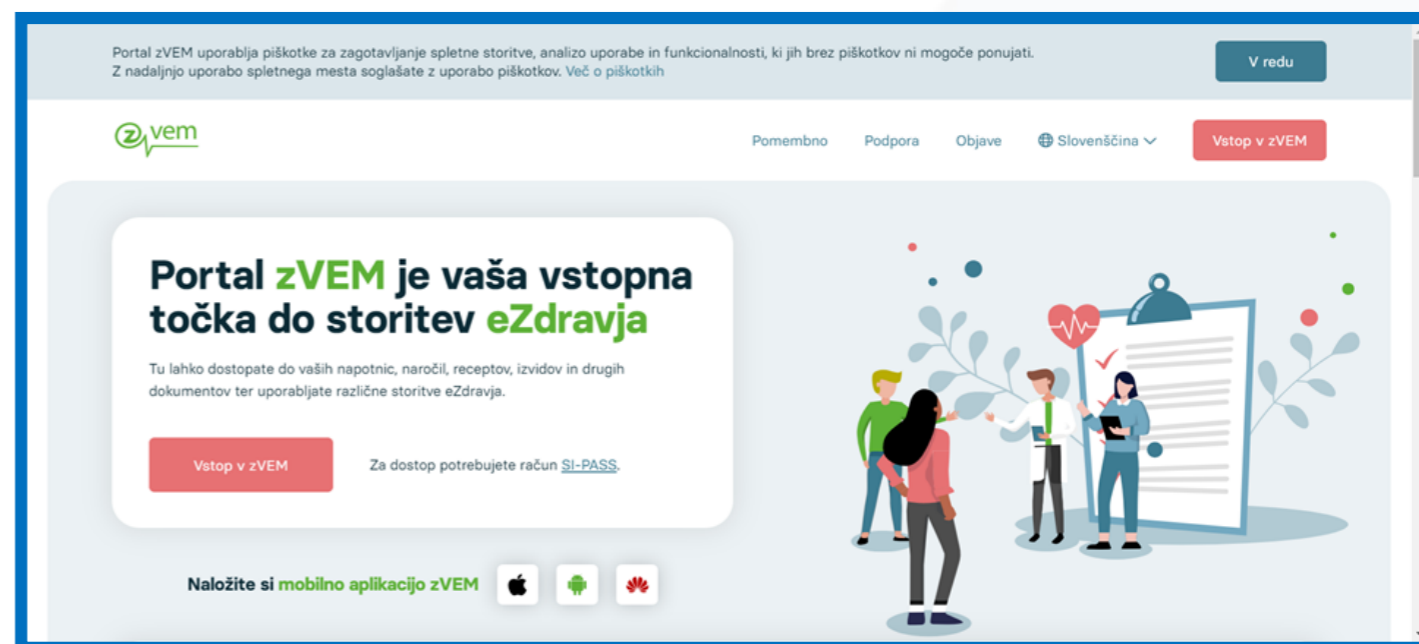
Portal zVEM uporablja piškotke za zagotavljanje spletne storitve, analizo uporabe in funkcionalnosti, ki jih brez piškotkov ni mogoče ponujati.
Z nadaljnjo uporabo spletnega mesta soglašate z uporabo piškotkov. Več o piškotkih

V redu

zvem

Pomembno Podpora Objave Slovenščina

Vstop v zVEM

Portal zVEM je vaša vstopna točka do storitev eZdravja

Tu lahko dostopate do vaših napotnic, naročil, receptov, izvidov in drugih dokumentov ter uporabljate različne storitve eZdravja.

Vstop v zVEM

Za dostop potrebujete račun SI-PASS.

Naložite si mobilno aplikacijo zVEM